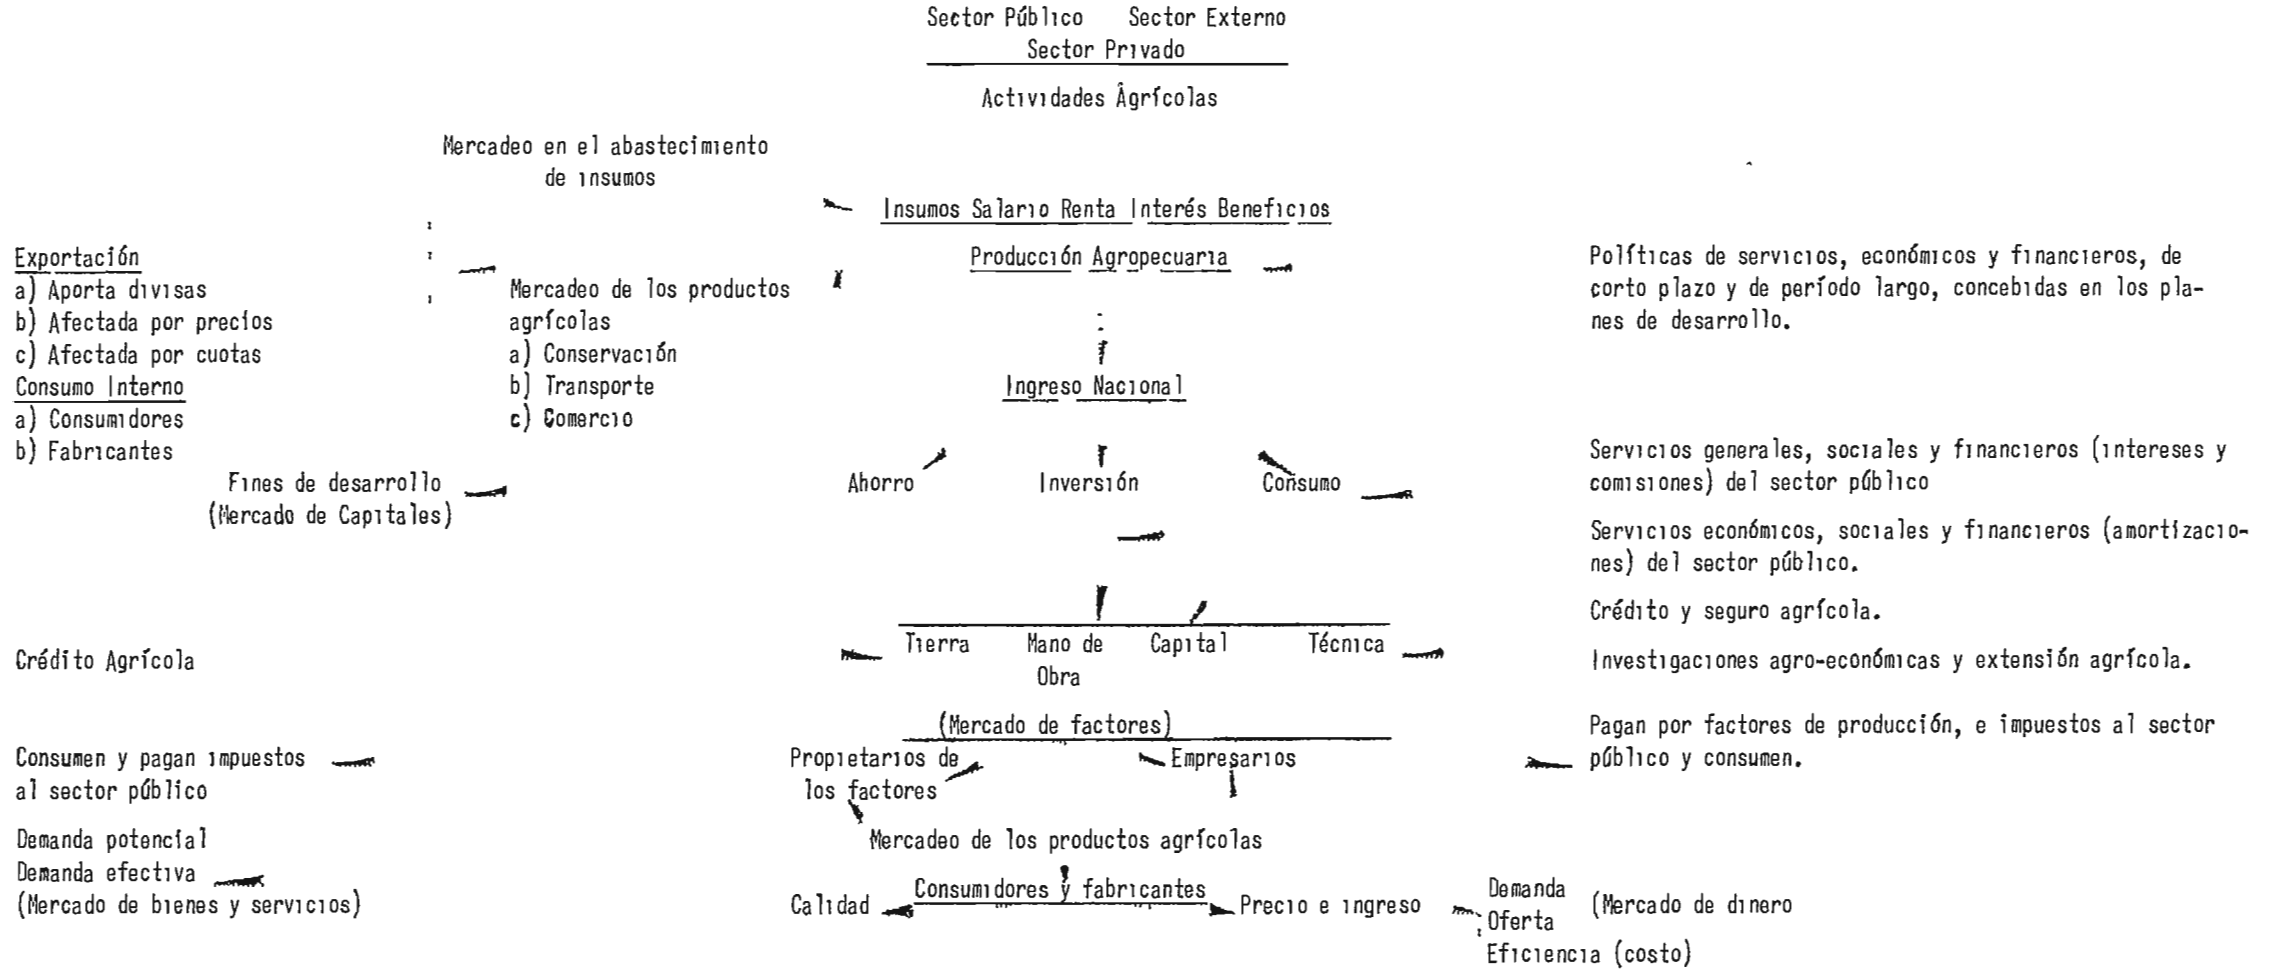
Sector Público Sector Externo
Sector Privado

Actividades Ágrícolas

Mercadeo en el abastecimiento de insumos

Insumos Salario Renta Interés Beneficios

Exportación
a) Aporta divisas
b) Afectada por precios
c) Afectada por cuotas
Consumo Interno
a) Consumidores
b) Fabricantes

Mercadeo de los productos agrícolas
a) Conservación
b) Transporte
c) Comercio

Producción Agropecuaria

Políticas de servicios, económicos y financieros, de corto plazo y de período largo, concebidas en los planes de desarrollo.

Ingreso Nacional

Fines de desarrollo
(Mercado de Capitales)

Ahorro Inversión Consumo

Servicios generales, sociales y financieros (intereses y comisiones) del sector público

Servicios económicos, sociales y financieros (amortizaciones) del sector público.

Crédito y seguro agrícola.

Crédito Agrícola

Tierra Mano de Obra Capital Técnica

Investigaciones agro-económicas y extensión agrícola.

(Mercado de factores)

Consumen y pagan impuestos al sector público

Propietarios de los factores

Empresarios

Pagan por factores de producción, e impuestos al sector público y consumen.

Demanda potencial
Demanda efectiva
(Mercado de bienes y servicios)

Mercadeo de los productos agrícolas

Calidad Consumidores y fabricantes Precio e ingreso

Demanda
Oferta
Eficiencia (costo)

(Mercado de dinero